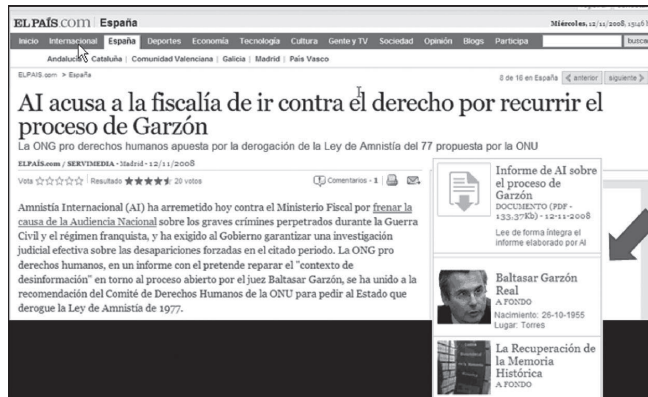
ELPAÍS.com | España

Miércoles, 12/11/2008, 13:46 h

Inicio Internacional España Deportes Economía Tecnología Cultura Gente y TV Sociedad Opinión Blogs Participa buscar

Andalucía Cataluña | Comunidad Valenciana | Galicia | Madrid | País Vasco

ELPAIS.com > España

8 de 16 en España < anterior siguiente >

AI acusa a la fiscalía de ir contra el derecho por recurrir el proceso de Garzón

La ONG pro derechos humanos apuesta por la derogación de la Ley de Amnistía del 77 propuesta por la ONU

ELPAÍS.com / SERVIMEDIA - Madrid - 12/11/2008

Vota ☆☆☆☆☆ | Resultado ★★★★☆ 20 votos

Comentarios - 1

Amnistía Internacional (AI) ha arremetido hoy contra el Ministerio Fiscal por frenar la causa de la Audiencia Nacional sobre los graves crímenes perpetrados durante la Guerra Civil y el régimen franquista, y ha exigido al Gobierno garantizar una investigación judicial efectiva sobre las desapariciones forzadas en el citado periodo. La ONG pro derechos humanos, en un informe con el pretende reparar el "contexto de desinformación" en torno al proceso abierto por el juez Baltasar Garzón, se ha unido a la recomendación del Comité de Derechos Humanos de la ONU para pedir al Estado que derogue la Ley de Amnistía de 1977.

Informe de AI sobre el proceso de Garzón
DOCUMENTO (PDF - 133,37Kb) - 12-11-2008
Lee de forma íntegra el informe elaborado por AI

Baltasar Garzón Real
A FONDO
Nacimiento: 26-10-1955
Lugar: Torres

La Recuperación de la Memoria Histórica
A FONDO